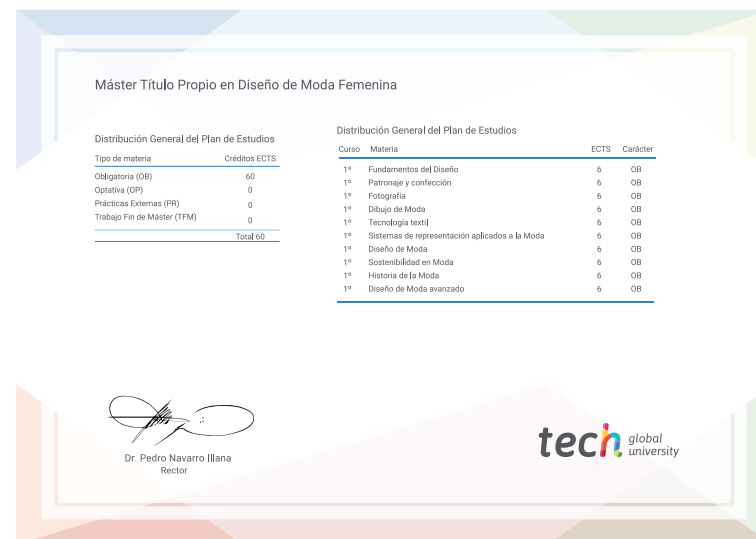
Máster Título Propio en Diseño de Moda Femenina

Distribución General del Plan de Estudios

| Tipo de materia | Créditos ECTS |
|---|---|
| Obligatoria (OB) | 60 |
| Optativa (OP) | 0 |
| Prácticas Externas (PR) | 0 |
| Trabajo Fin de Máster (TFM) | 0 |
| | Total 60 |

Distribución General del Plan de Estudios

| Curso | Materia | ECTS | Carácter |
|---|---|---|---|
| 1º | Fundamentos del Diseño | 6 | OB |
| 1º | Patronaje y confección | 6 | OB |
| 1º | Fotografía | 6 | OB |
| 1º | Dibujo de Moda | 6 | OB |
| 1º | Tecnología textil | 6 | OB |
| 1º | Sistemas de representación aplicados a la Moda | 6 | OB |
| 1º | Diseño de Moda | 6 | OB |
| 1º | Sostenibilidad en Moda | 6 | OB |
| 1º | Historia de la Moda | 6 | OB |
| 1º | Diseño de Moda avanzado | 6 | OB |

Dr. Pedro Navarro Illana
Rector

tech global university